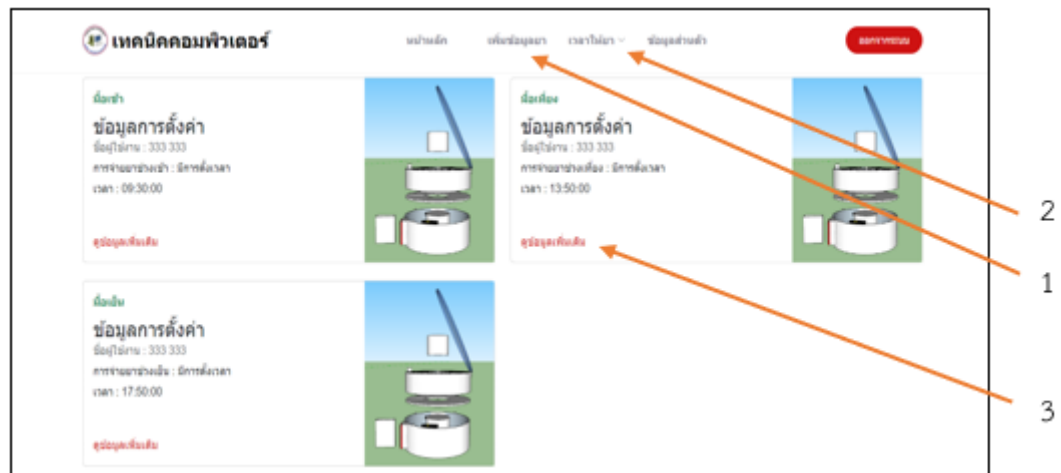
เทคนิคคอมพิวเตอร์

หน้าหลัก เพิ่มข้อมูลยา เวลาให้ยา ข้อมูลส่วนตัว ออกจากระบบ

มื้อเช้า
ข้อมูลการตั้งค่า
ข้อผู้ใช้งาน : 333 333
การจ่ายยาช่วงเช้า : มีการตั้งเวลา
เวลา : 09:30:00
ดูข้อมูลเพิ่มเติม

มื้อเที่ยง
ข้อมูลการตั้งค่า
ข้อผู้ใช้งาน : 333 333
การจ่ายยาช่วงเที่ยง : มีการตั้งเวลา
เวลา : 13:50:00
ดูข้อมูลเพิ่มเติม

มื้อเย็น
ข้อมูลการตั้งค่า
ข้อผู้ใช้งาน : 333 333
การจ่ายยาช่วงเย็น : มีการตั้งเวลา
เวลา : 17:50:00
ดูข้อมูลเพิ่มเติม

2
1
3